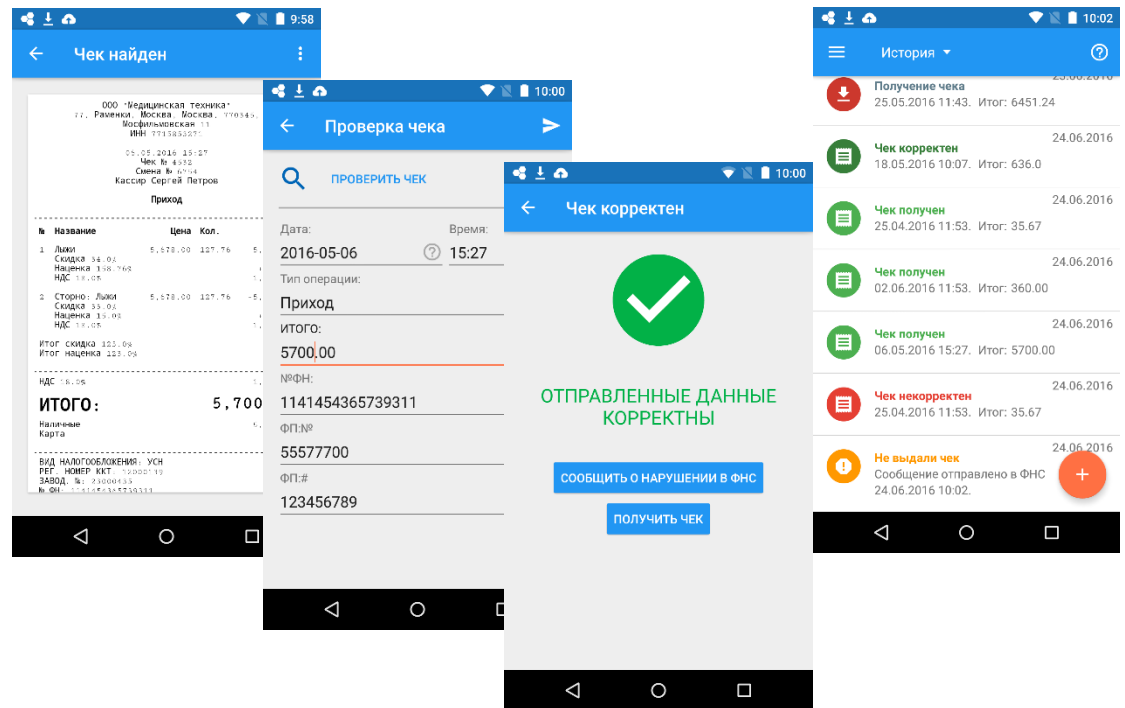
9:58
Чек найден

ООО "Медицинская техника"
г. Раменки, Москва, Москва, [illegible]
Мосфильмовская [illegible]
ИНН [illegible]

06.05.2016 15:27
Чек № 4532
Смена № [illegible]
Кассир Сергей Петров

Приход

| № | Название | Цена | Кол. |
|---|---|---|---|
| 1 | Лыжи | 5,678.00 | 127.76 |
| | Скидка 34.0% | | |
| | Наценка 158.76% | | |
| | НДС 18.0% | | |
| 2 | Сторно: Лыжи | 5,678.00 | 127.76 |
| | Скидка 34.0% | | |
| | Наценка 15.0% | | |
| | НДС 18.0% | | |

Итог скидка 123.0%
Итог наценка 123.0%

НДС 18.0%
ИТОГО: 5,700
Наличные
Карта

ВИД НАЛОГООБЛОЖЕНИЯ: УСН
РЕГ. НОМЕР ККТ: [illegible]
ЗАВОД. №: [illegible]
№ ФН: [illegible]

10:00
Проверка чека
ПРОВЕРИТЬ ЧЕК
Дата:
2016-05-06
Время:
15:27
Тип операции:
Приход
ИТОГО:
5700.00
№ФН:
1141454365739311
ФП:№
55577700
ФП:#
123456789

10:00
Чек корректен
ОТПРАВЛЕННЫЕ ДАННЫЕ КОРРЕКТНЫ
СООБЩИТЬ О НАРУШЕНИИ В ФНС
ПОЛУЧИТЬ ЧЕК

10:02
История
Получение чека
25.05.2016 11:43. Итог: 6451.24
Чек корректен
24.06.2016
18.05.2016 10:07. Итог: 636.0
Чек получен
24.06.2016
25.04.2016 11:53. Итог: 35.67
Чек получен
24.06.2016
02.06.2016 11:53. Итог: 360.00
Чек получен
24.06.2016
06.05.2016 15:27. Итог: 5700.00
Чек некорректен
24.06.2016
25.04.2016 11:53. Итог: 35.67
Не выдали чек
24.06.2016
Сообщение отправлено в ФНС
24.06.2016 10:02.